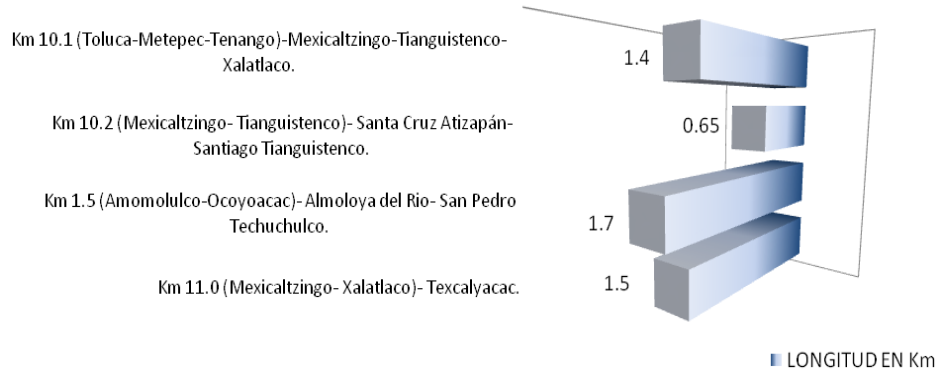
Km 10.1 (Toluca-Metepec-Tenango)-Mexicaltzingo-Tianguistenco-Xalatlaco.

1.4

Km 10.2 (Mexicaltzingo- Tianguistenco)- Santa Cruz Atizapán-Santiago Tianguistenco.

0.65

Km 1.5 (Amomolulco-Ocoyoacac)- Almoloya del Rio- San Pedro Techuchulco.

1.7

Km 11.0 (Mexicaltzingo- Xalatlaco)- Texcalyacac.

1.5

LONGITUD EN Km